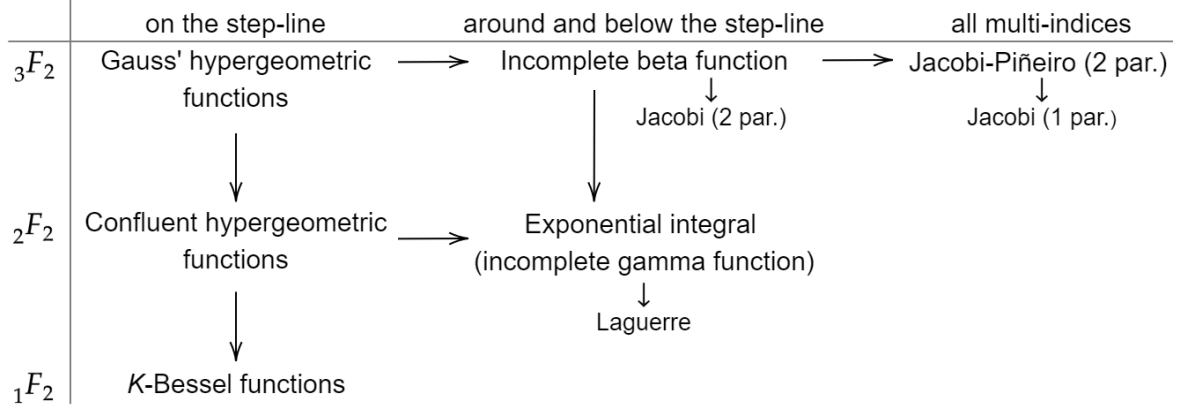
| | on the step-line | around and below the step-line | all multi-indices |
|---|---|---|---|
| ${}_3F_2$ | Gauss' hypergeometric functions | Incomplete beta function<br>Jacobi (2 par.) | Jacobi-Piñeiro (2 par.)<br>Jacobi (1 par.) |
| ${}_2F_2$ | Confluent hypergeometric functions | Exponential integral (incomplete gamma function)<br>Laguerre | |
| ${}_1F_2$ | $K$-Bessel functions | | |